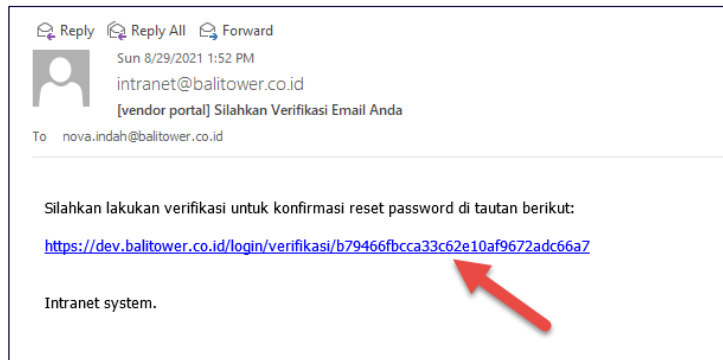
Reply Reply All Forward

Sun 8/29/2021 1:52 PM

intranet@balitower.co.id

[vendor portal] Silahkan Verifikasi Email Anda

To nova.indah@balitower.co.id

Silahkan lakukan verifikasi untuk konfirmasi reset password di tautan berikut:

https://dev.balitower.co.id/login/verifikasi/b79466fbcca33c62e10af9672adc66a7

Intranet system.